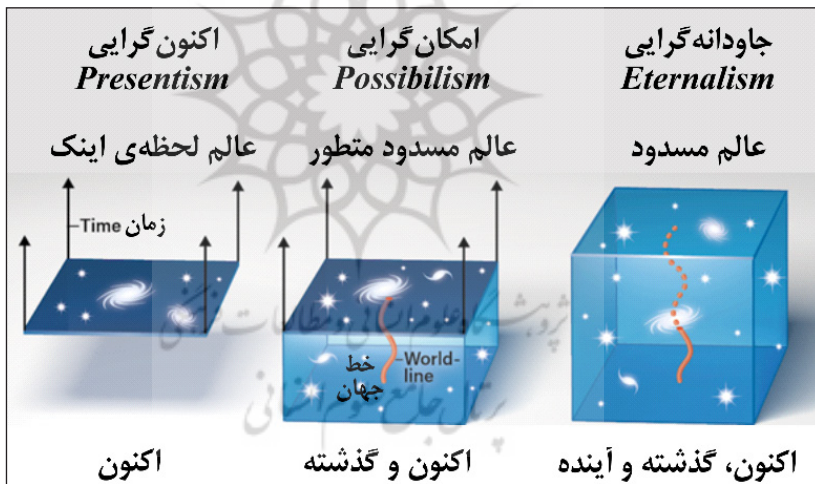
جاودانه‌گرایی
Eternalism

امکان‌گرایی
Possibilism

اکنون‌گرایی
Presentism

عالم مسدود

عالم مسدود متطور

عالم لحظه‌ی اینک

زمان –Time

خط جهان –World-line

پژوهشگاه علوم انسانی و مطالعات فرهنگی
پرتال جامع علوم انسانی

اکنون، گذشته و آینده

اکنون و گذشته

اکنون